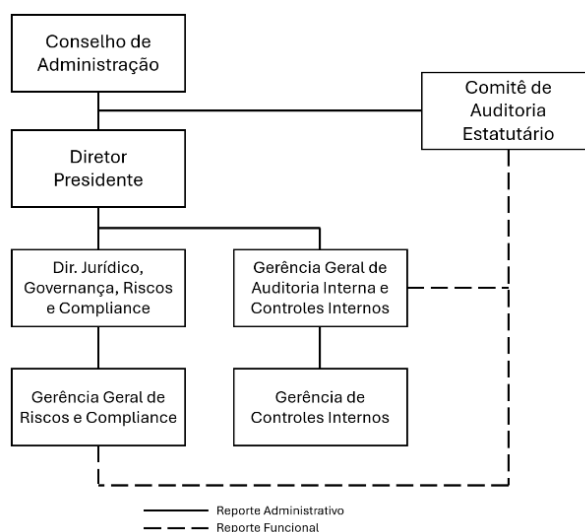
Conselho de Administração

Comitê de Auditoria Estatutário

Diretor Presidente

Dir. Jurídico, Governança, Riscos e Compliance

Gerência Geral de Auditoria Interna e Controles Internos

Gerência Geral de Riscos e Compliance

Gerência de Controles Internos

Reporte Administrativo

Reporte Funcional